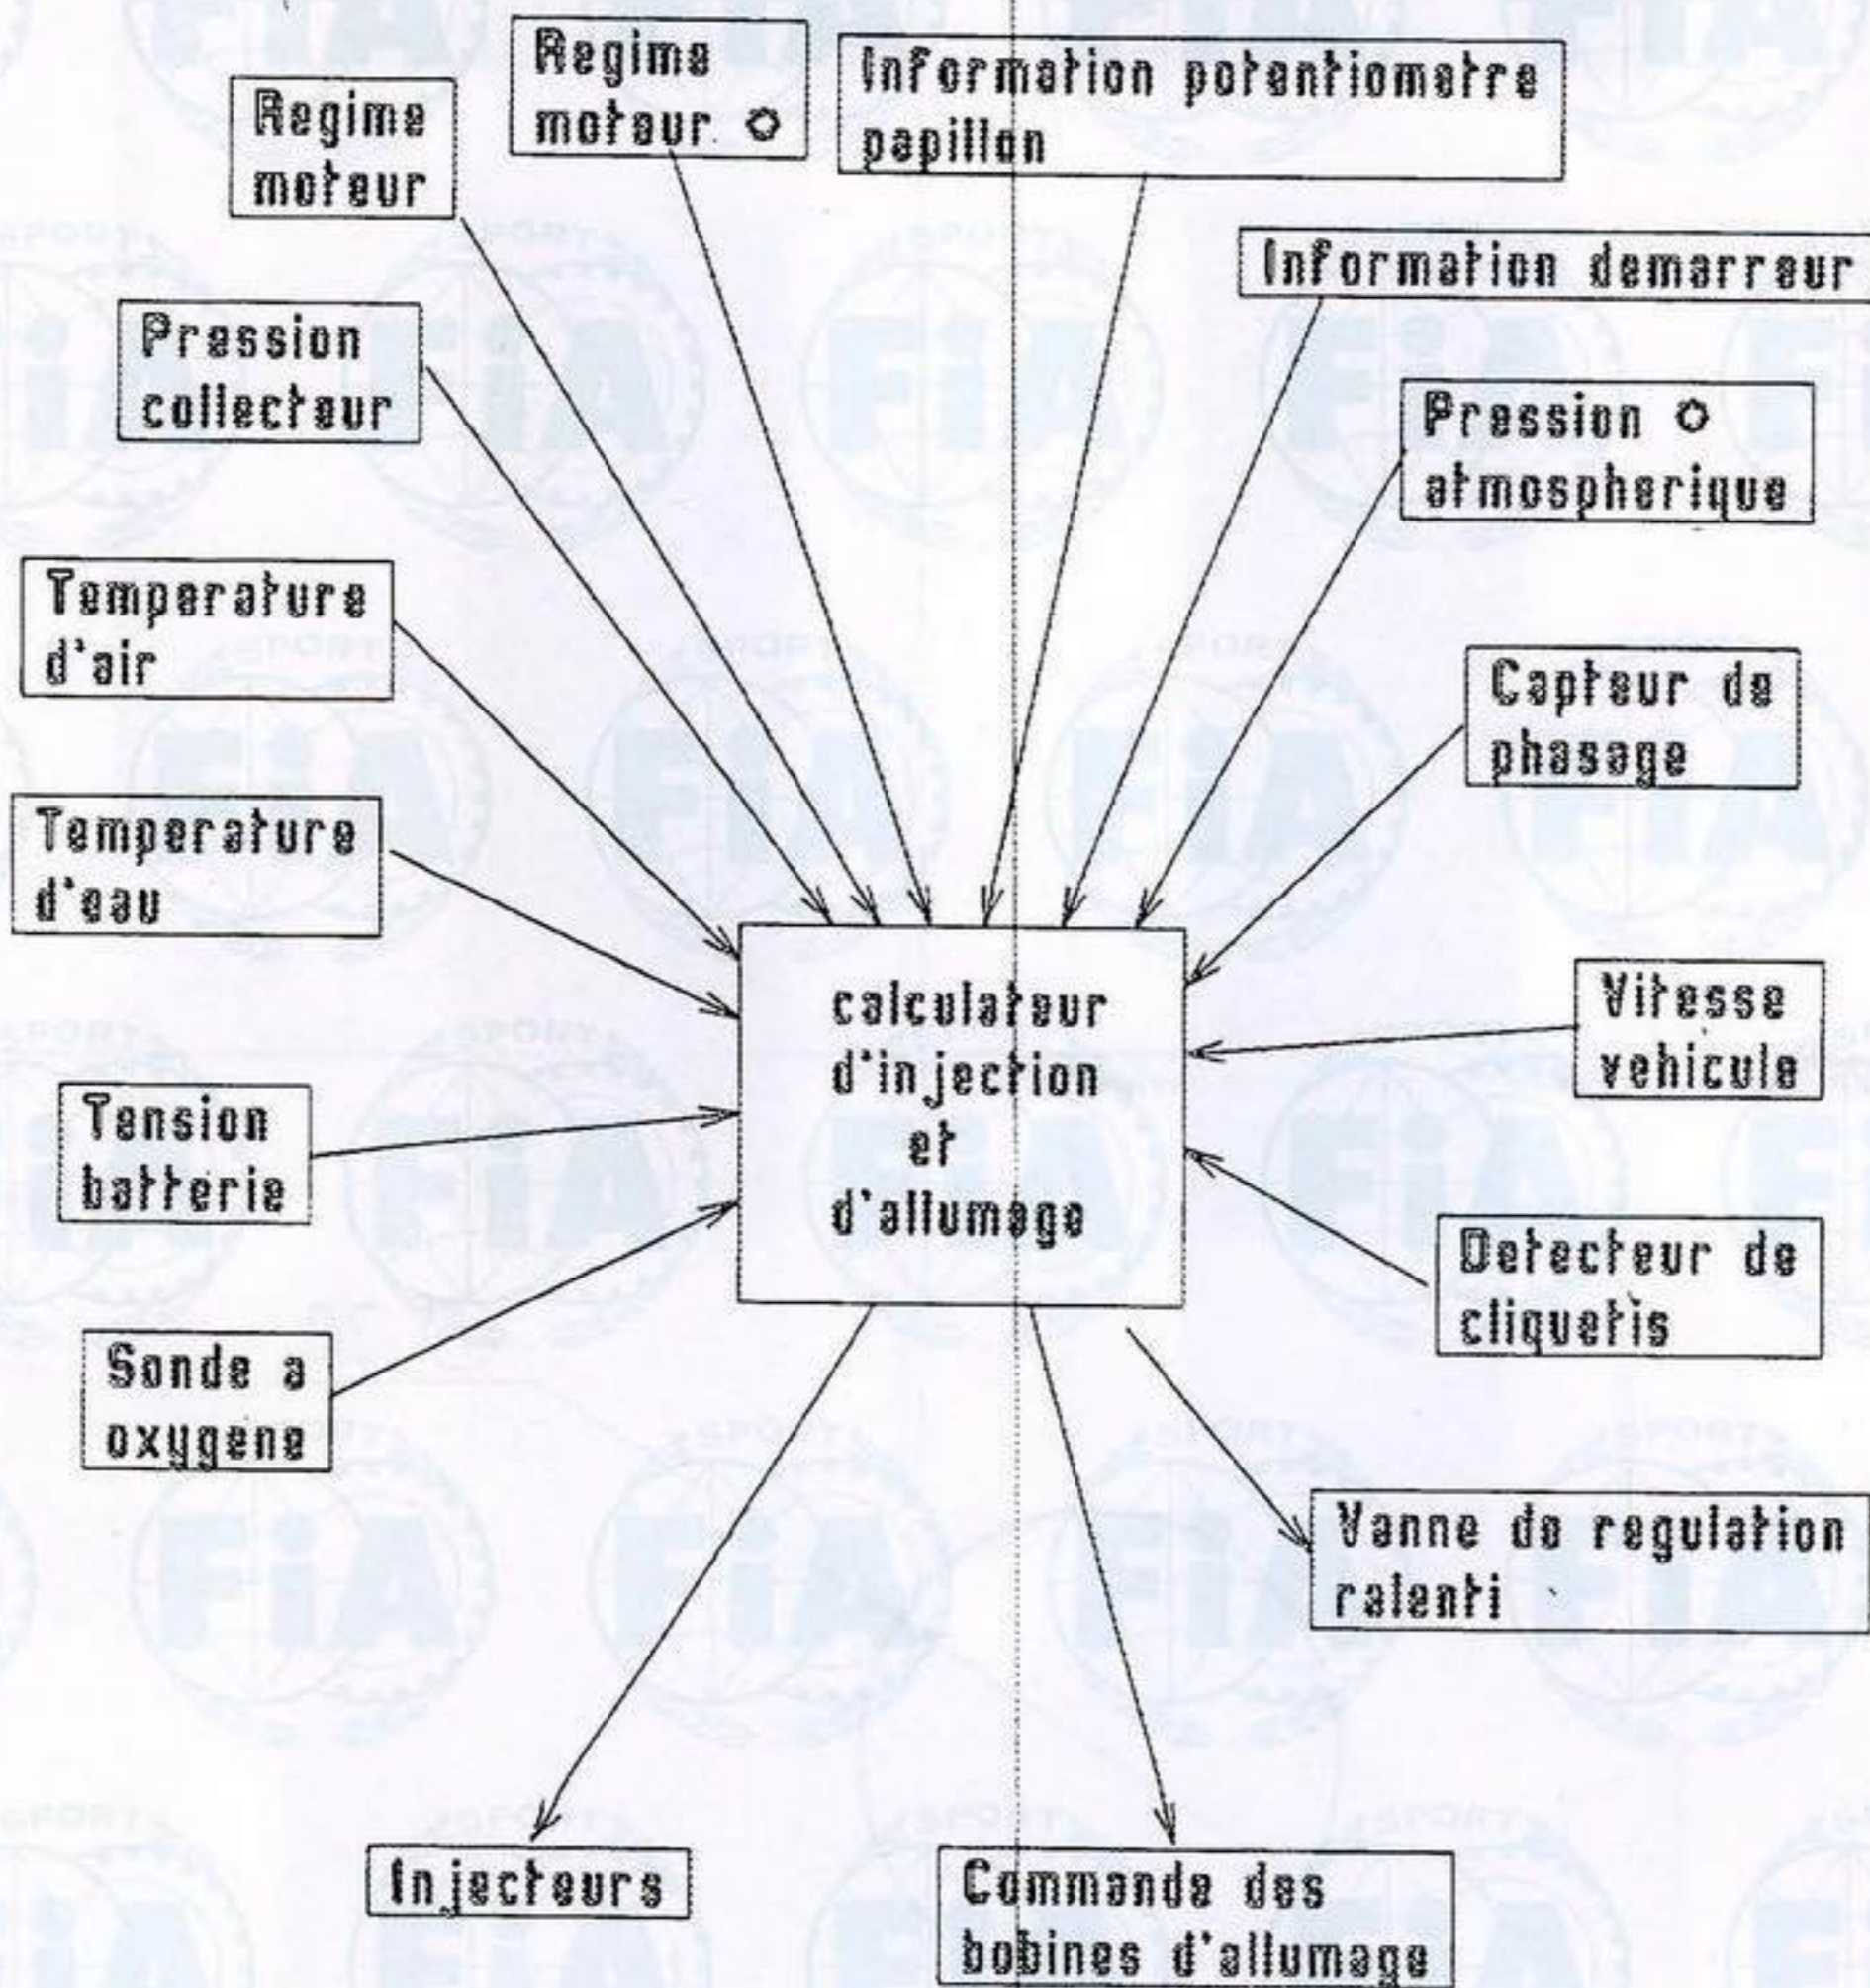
Regime moteur

Regime moteur O

Information potentiometre papillon

Information demarreur

Pression collecteur

Pression O atmospherique

Temperature d'air

Capteur de phasage

Temperature d'eau

calculateur d'injection et d'allumage

Vitesse vehicule

Tension batterie

Detecteur de cliquetis

Sonde a oxygene

Vanne de regulation ralenti

Injecteurs

Commande des bobines d'allumage